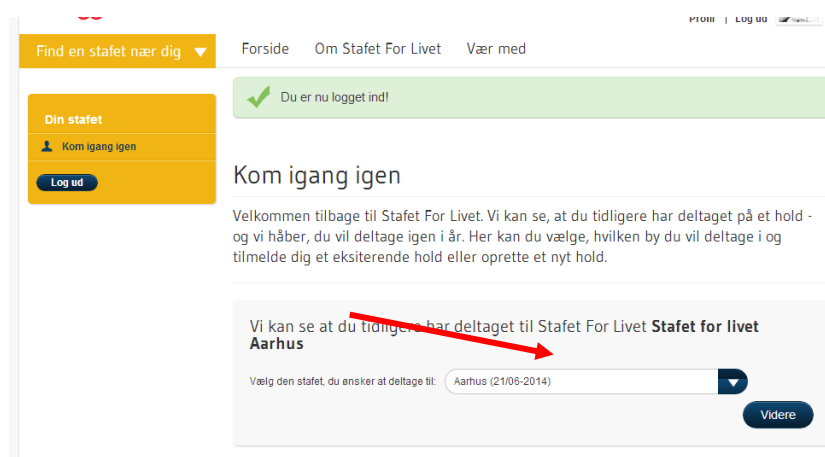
Profil | Log ud

Find en stafet nær dig

Forside Om Stafet For Livet Vær med

Din stafet

Kom igang igen

Log ud

Du er nu logget ind!

Kom igang igen

Velkommen tilbage til Stafet For Livet. Vi kan se, at du tidligere har deltaget på et hold - og vi håber, du vil deltage igen i år. Her kan du vælge, hvilken by du vil deltage i og tilmelde dig et eksiterende hold eller oprette et nyt hold.

Vi kan se at du tidligere har deltaget til Stafet For Livet **Stafet for livet Aarhus**

Vælg den stafet, du ønsker at deltage til: Aarhus (21/06-2014)

Videre